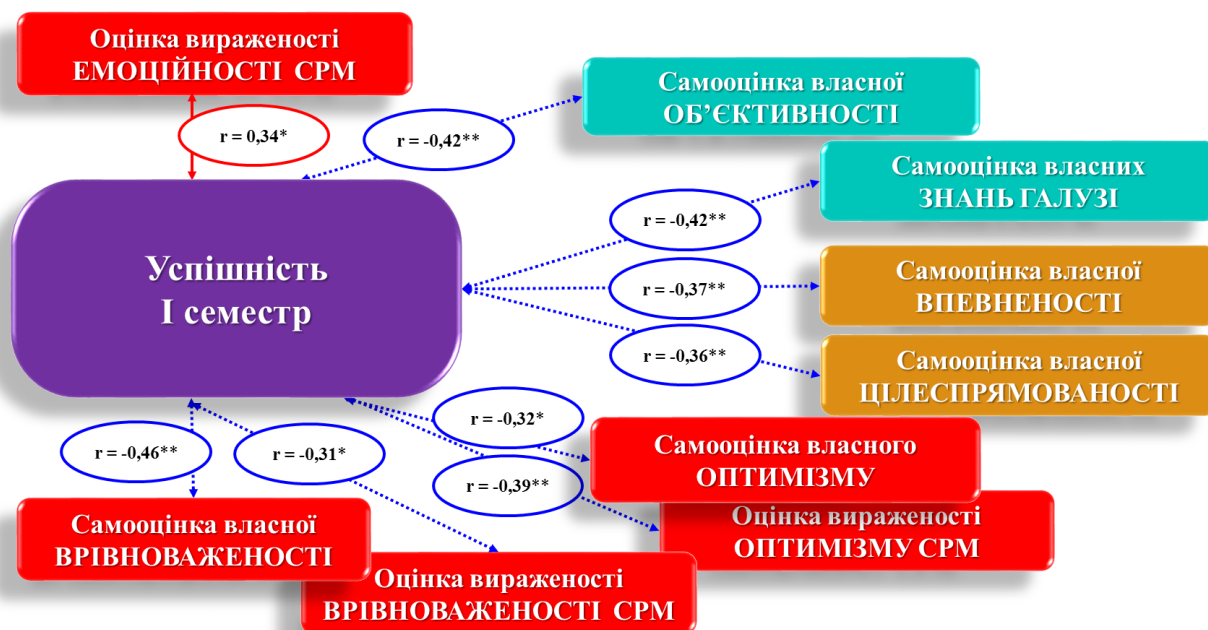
Оцінка вираженості ЕМОЦІЙНОСТІ СРМ

r = 0,34*

r = -0,42**

Самооцінка власної ОБ'ЄКТИВНОСТІ

Самооцінка власних ЗНАНЬ ГАЛУЗІ

r = -0,42**

Успішність І семестр

r = -0,37**

Самооцінка власної ВПЕВНЕНОСТІ

r = -0,36**

Самооцінка власної ЦІЛЕСПРЯМОВАНОСТІ

r = -0,32*

r = -0,46**

r = -0,31*

Самооцінка власного ОПТИМІЗМУ

r = -0,39**

Оцінка вираженості ОПТИМІЗМУ СРМ

Самооцінка власної ВРІВНОВАЖЕНОСТІ

Оцінка вираженості ВРІВНОВАЖЕНОСТІ СРМ